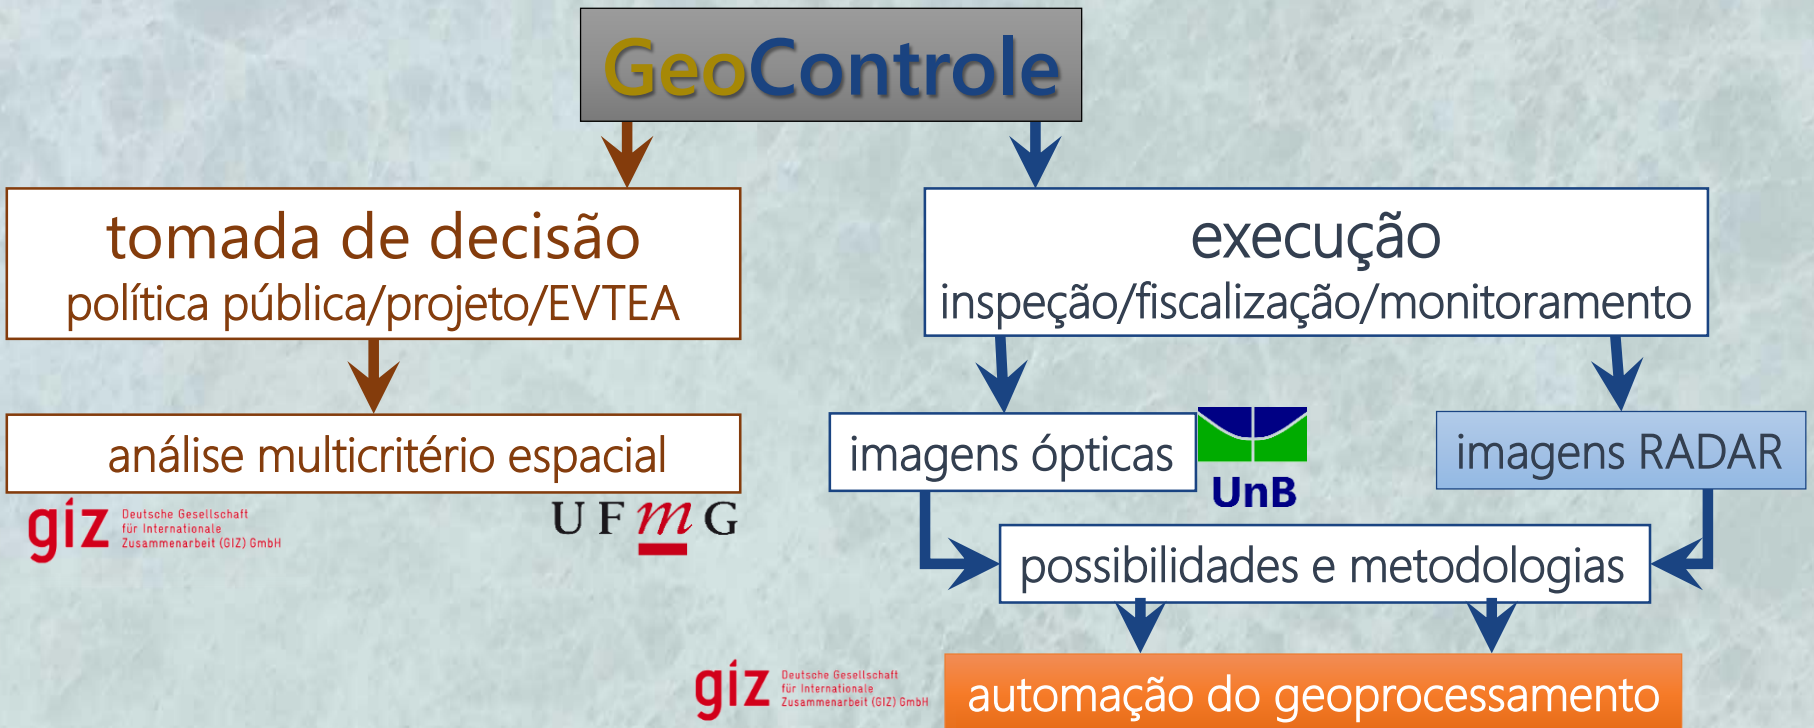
GeoControle

tomada de decisão
política pública/projeto/EVTEA

análise multicritério espacial

giz Deutsche Gesellschaft für Internationale Zusammenarbeit (GIZ) GmbH

UFMG

execução
inspeção/fiscalização/monitoramento

imagens ópticas

UnB

imagens RADAR

possibilidades e metodologias

giz Deutsche Gesellschaft für Internationale Zusammenarbeit (GIZ) GmbH

automação do geoprocessamento